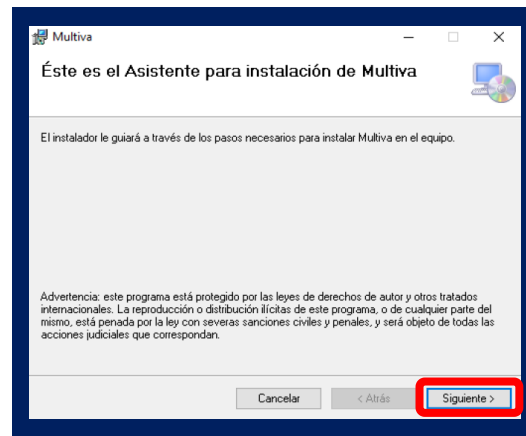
Multiva

Éste es el Asistente para instalación de Multiva

El instalador le guiará a través de los pasos necesarios para instalar Multiva en el equipo.

Advertencia: este programa está protegido por las leyes de derechos de autor y otros tratados internacionales. La reproducción o distribución ilícitas de este programa, o de cualquier parte del mismo, está penada por la ley con severas sanciones civiles y penales, y será objeto de todas las acciones judiciales que correspondan.

Cancelar
< Atrás
Siguiente >